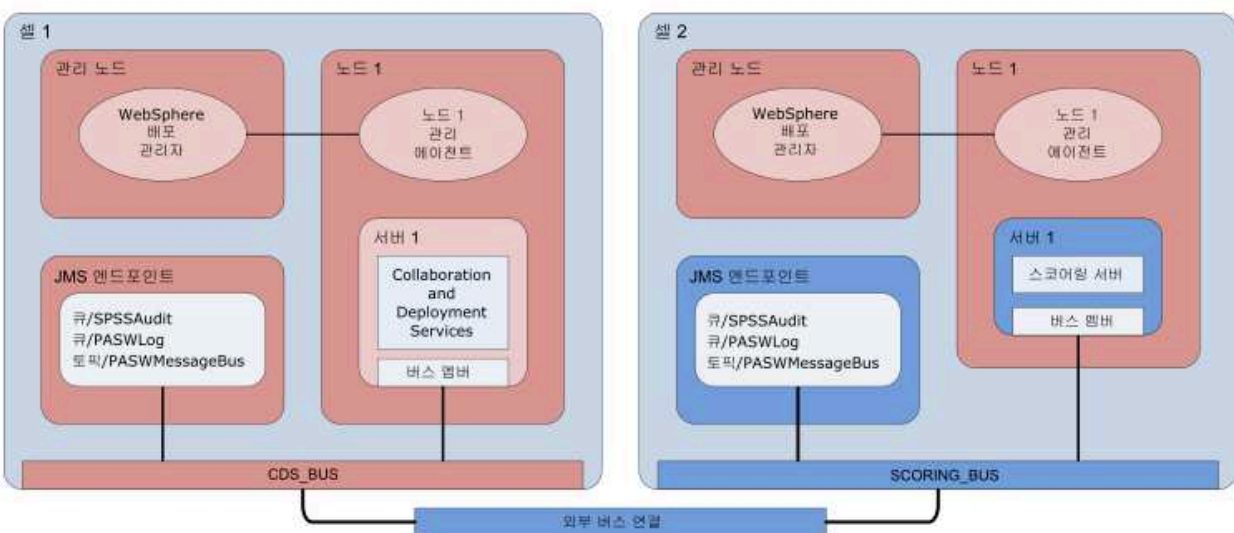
셀 1

관리 노드

WebSphere 배포 관리자

노드 1

노드 1 관리 에이전트

서버 1

Collaboration and Deployment Services

버스 멤버

JMS 엔드포인트

큐/SPSSAudit
큐/PASWLog
토픽/PASWMessageBus

CDS_BUS

셀 2

관리 노드

WebSphere 배포 관리자

노드 1

노드 1 관리 에이전트

서버 1

스코어링 서버

버스 멤버

JMS 엔드포인트

큐/SPSSAudit
큐/PASWLog
토픽/PASWMessageBus

SCORING_BUS

외부 버스 연결